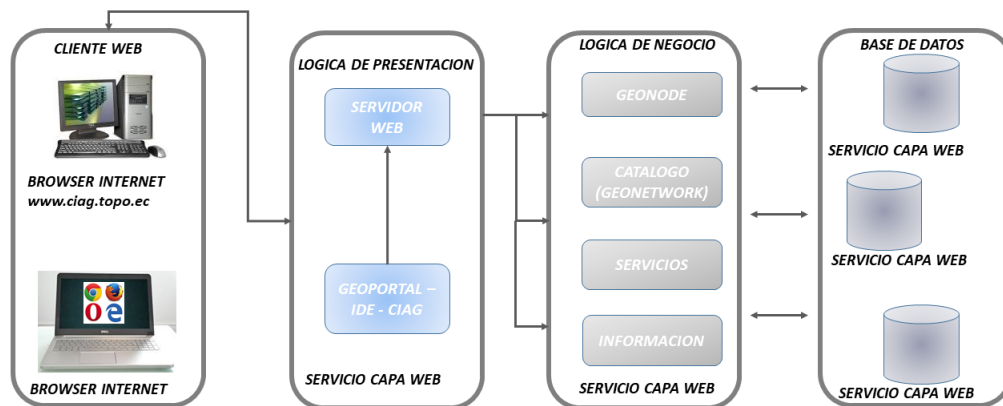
CLIENTE WEB

BROWSER INTERNET
www.ciag.topo.ec

BROWSER INTERNET

LOGICA DE PRESENTACION

SERVIDOR WEB

GEOPORTAL – IDE - CIAG

SERVICIO CAPA WEB

LOGICA DE NEGOCIO

GEONODE

CATALOGO (GEONETWORK)

SERVICIOS

INFORMACION

SERVICIO CAPA WEB

BASE DE DATOS

SERVICIO CAPA WEB

SERVICIO CAPA WEB

SERVICIO CAPA WEB